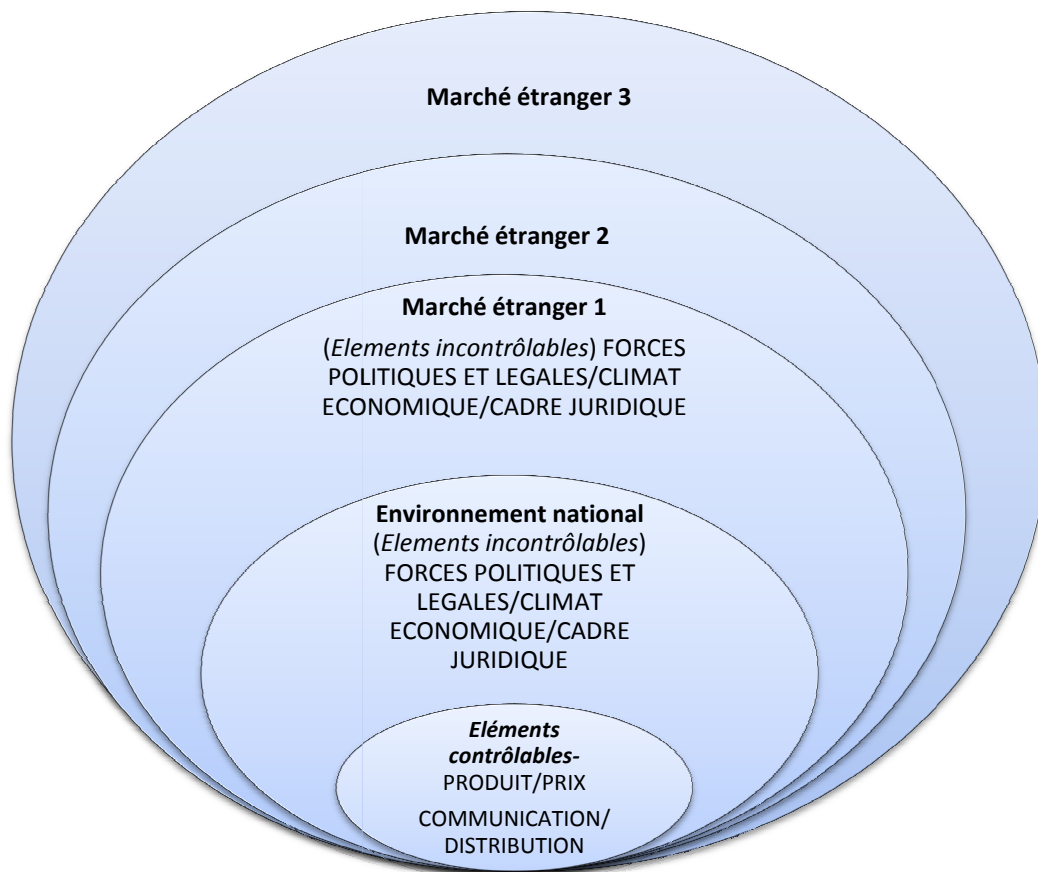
Marché étranger 3

Marché étranger 2

Marché étranger 1

(Elements incontrôlables) FORCES POLITIQUES ET LEGALES/CLIMAT ECONOMIQUE/CADRE JURIDIQUE

Environnement national
(Elements incontrôlables)
FORCES POLITIQUES ET LEGALES/CLIMAT ECONOMIQUE/CADRE JURIDIQUE

Eléments contrôlables-
PRODUIT/PRIX

COMMUNICATION/ DISTRIBUTION